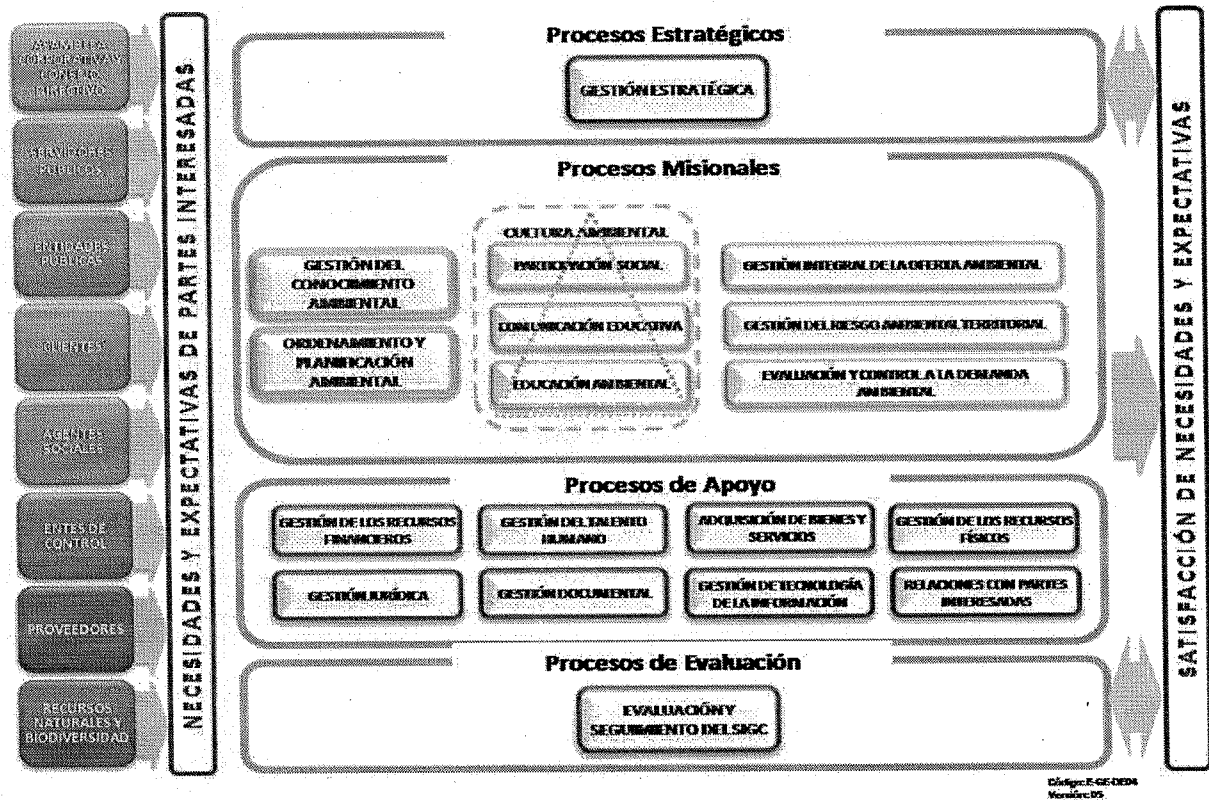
ASAMBLEA CORPORATIVA Y CONSEJO DIRECTIVO

SERVIDORES PÚBLICOS

ENTIDADES PÚBLICAS

CLIENTES

AGENTES SOCIALES

ENTES DE CONTROL

PROVEEDORES

RECURSOS NATURALES Y BIODIVERSIDAD

NECESIDADES Y EXPECTATIVAS DE PARTES INTERESADAS

Procesos Estratégicos

GESTIÓN ESTRATÉGICA

Procesos Misionales

CULTURA AMBIENTAL

GESTIÓN DEL CONOCIMIENTO AMBIENTAL

ORDENAMIENTO Y PLANIFICACIÓN AMBIENTAL

PARTICIPACIÓN SOCIAL

COMUNICACIÓN EDUCATIVA

EDUCACIÓN AMBIENTAL

GESTIÓN INTEGRAL DE LA OFERTA AMBIENTAL

GESTIÓN DEL RIESGO AMBIENTAL TERRITORIAL

EVALUACIÓN Y CONTROL A LA DEMANDA AMBIENTAL

Procesos de Apoyo

GESTIÓN DE LOS RECURSOS FINANCIEROS

GESTIÓN DEL TALENTO HUMANO

ADQUISICIÓN DE BIENES Y SERVICIOS

GESTIÓN DE LOS RECURSOS FÍSICOS

GESTIÓN JURÍDICA

GESTIÓN DOCUMENTAL

GESTIÓN DE TECNOLOGÍA DE LA INFORMACIÓN

RELACIONES CON PARTES INTERESADAS

Procesos de Evaluación

EVALUACIÓN Y SEGUIMIENTO DEL SIGC

SATISFACCIÓN DE NECESIDADES Y EXPECTATIVAS

Código: E-GE-DE04
Versión: 05